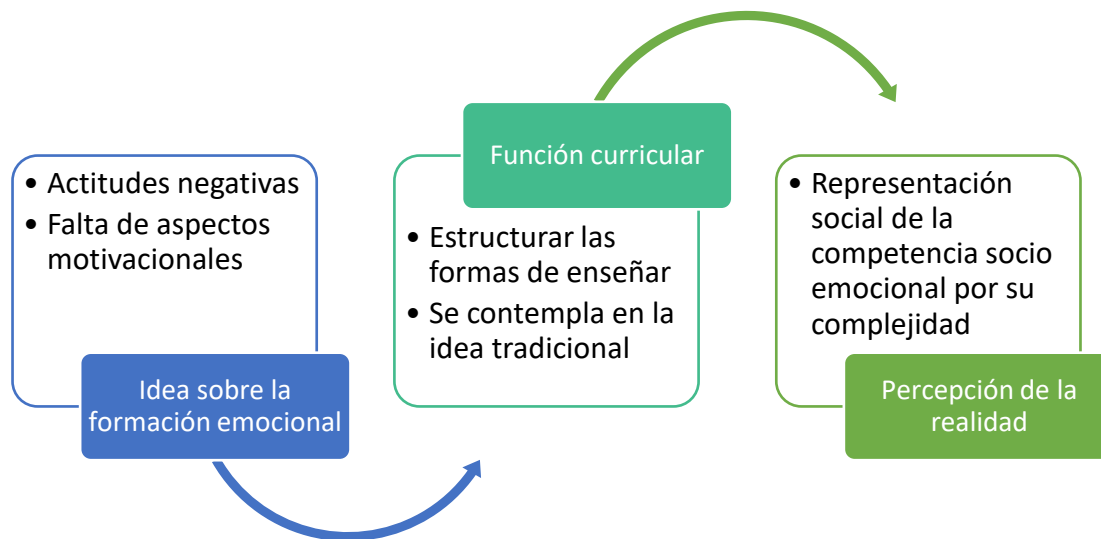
• Actitudes negativas
• Falta de aspectos motivacionales

Idea sobre la formación emocional

Función curricular

• Estructurar las formas de enseñar
• Se contempla en la idea tradicional

• Representación social de la competencia socio emocional por su complejidad

Percepción de la realidad